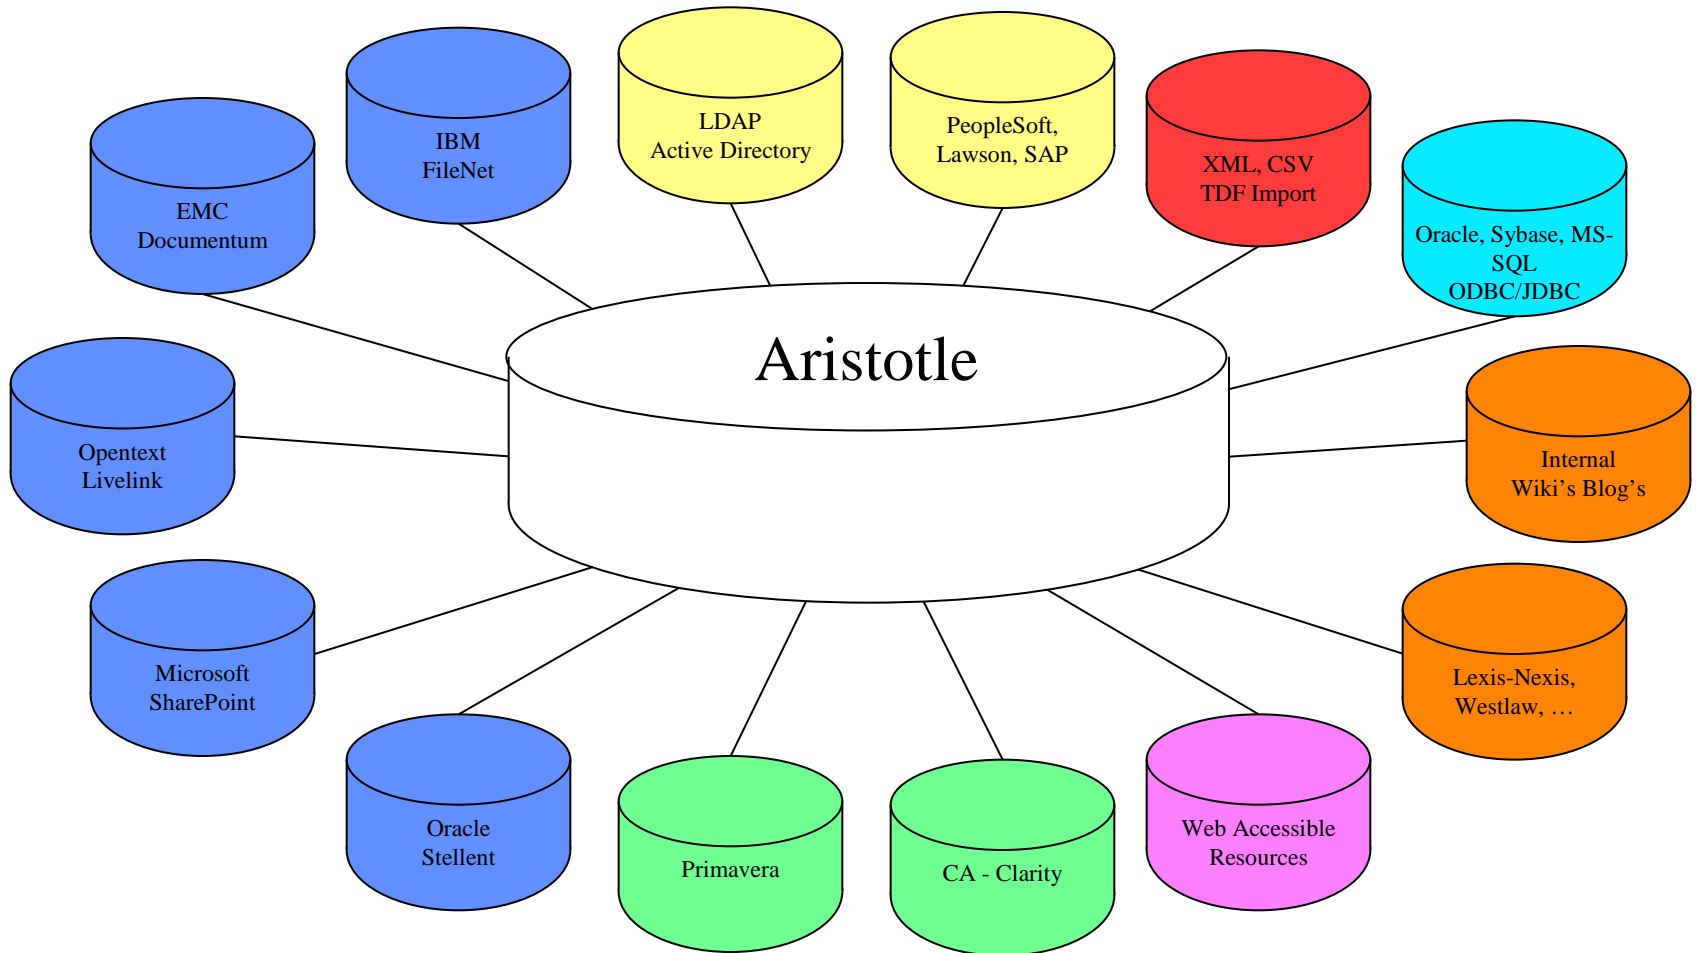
EMC Documentum

IBM FileNet

LDAP Active Directory

PeopleSoft, Lawson, SAP

XML, CSV TDF Import

Oracle, Sybase, MS-SQL ODBC/JDBC

Aristotle

Opentext Livelink

Internal Wiki’s Blog’s

Microsoft SharePoint

Lexis-Nexis, Westlaw, …

Oracle Stellent

Primavera

CA - Clarity

Web Accessible Resources